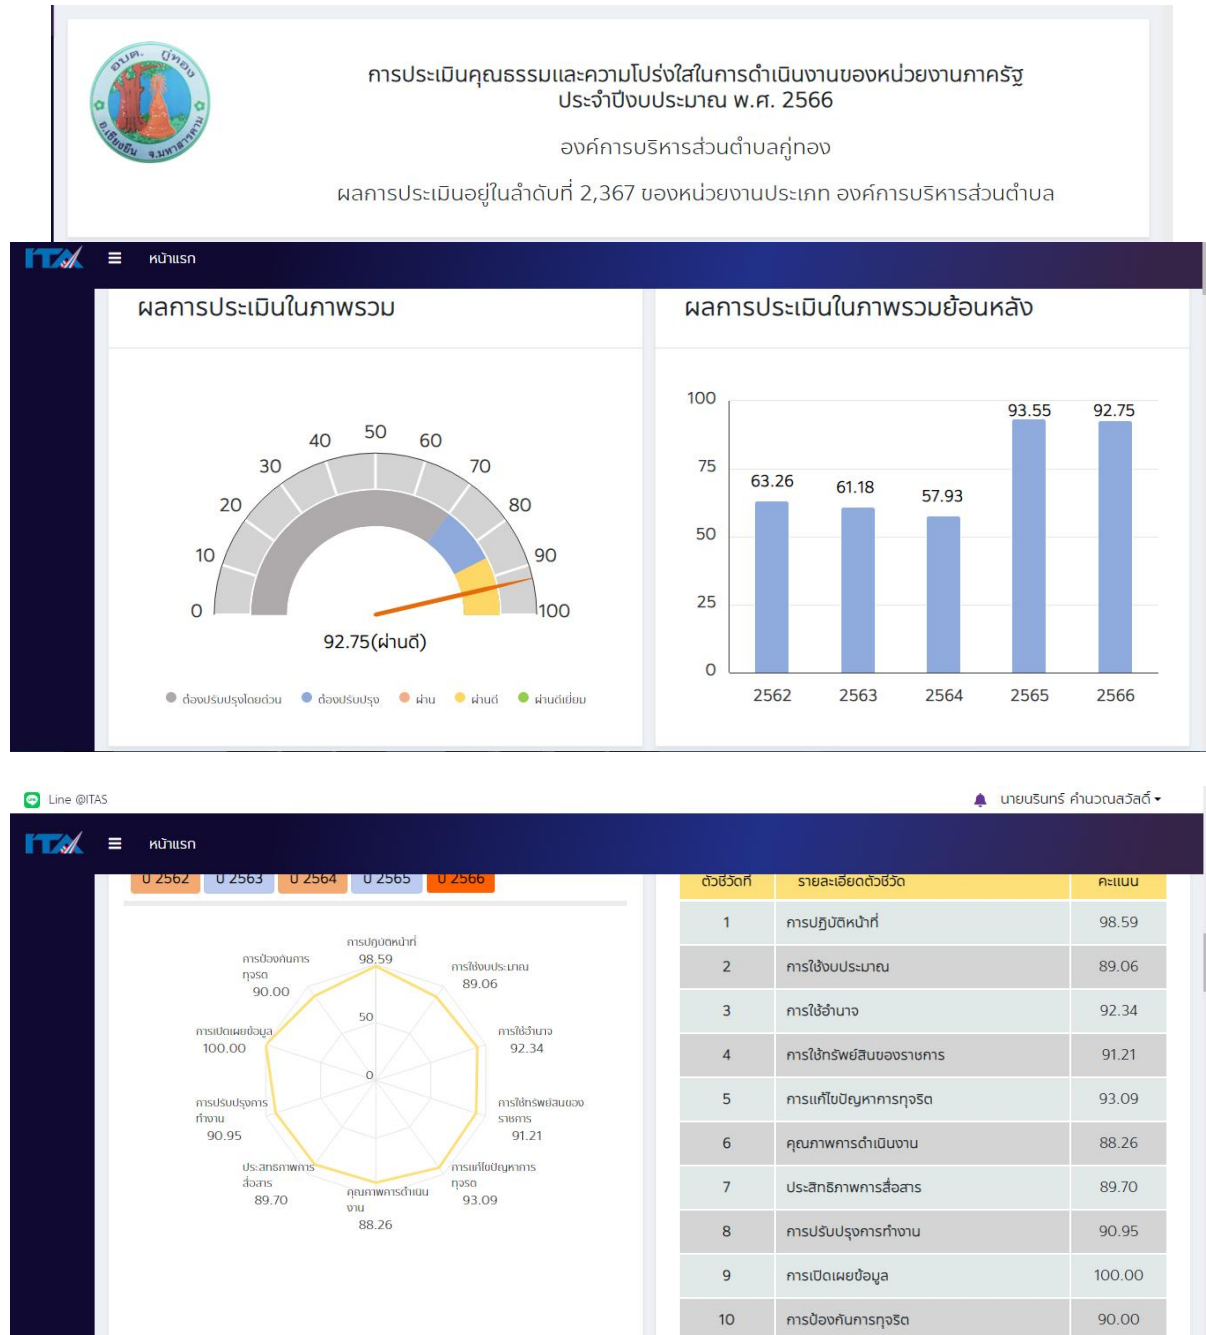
อบต. คู่ทอง อ.เชียงยืน จ.มหาสารคาม

การประเมินคุณธรรมและความโปร่งใสในการดำเนินงานของหน่วยงานภาครัฐ ประจำปีงบประมาณ พ.ศ. 2566

องค์การบริหารส่วนตำบลคู่ทอง

ผลการประเมินอยู่ในลำดับที่ 2,367 ของหน่วยงานประเภท องค์การบริหารส่วนตำบล

ITA หน้าแรก

ผลการประเมินในภาพรวม

0 10 20 30 40 50 60 70 80 90 100

92.75(ผ่านดี)

ต้องปรับปรุงโดยด่วน ต้องปรับปรุง ผ่าน ผ่านดี ผ่านดีเยี่ยม

ผลการประเมินในภาพรวมย้อนหลัง

100 75 50 25 0

| 2562 | 2563 | 2564 | 2565 | 2566 |
|---|---|---|---|---|
| 63.26 | 61.18 | 57.93 | 93.55 | 92.75 |

Line @ITAS

นายนรินทร์ คำนวณสวัสดิ์

ITA หน้าแรก

ปี 2562 ปี 2563 ปี 2564 ปี 2565 ปี 2566

การปฏิบัติหน้าที่ 98.59
การใช้งบประมาณ 89.06
การใช้อำนาจ 92.34
การใช้ทรัพย์สินของราชการ 91.21
การแก้ไขปัญหาการทุจริต 93.09
คุณภาพการดำเนินงาน 88.26
ประสิทธิภาพการสื่อสาร 89.70
การปรับปรุงการทำงาน 90.95
การเปิดเผยข้อมูล 100.00
การป้องกันการทุจริต 90.00
50
0

| ตัวชี้วัดที่ | รายละเอียดตัวชี้วัด | คะแนน |
|---|---|---|
| 1 | การปฏิบัติหน้าที่ | 98.59 |
| 2 | การใช้งบประมาณ | 89.06 |
| 3 | การใช้อำนาจ | 92.34 |
| 4 | การใช้ทรัพย์สินของราชการ | 91.21 |
| 5 | การแก้ไขปัญหาการทุจริต | 93.09 |
| 6 | คุณภาพการดำเนินงาน | 88.26 |
| 7 | ประสิทธิภาพการสื่อสาร | 89.70 |
| 8 | การปรับปรุงการทำงาน | 90.95 |
| 9 | การเปิดเผยข้อมูล | 100.00 |
| 10 | การป้องกันการทุจริต | 90.00 |